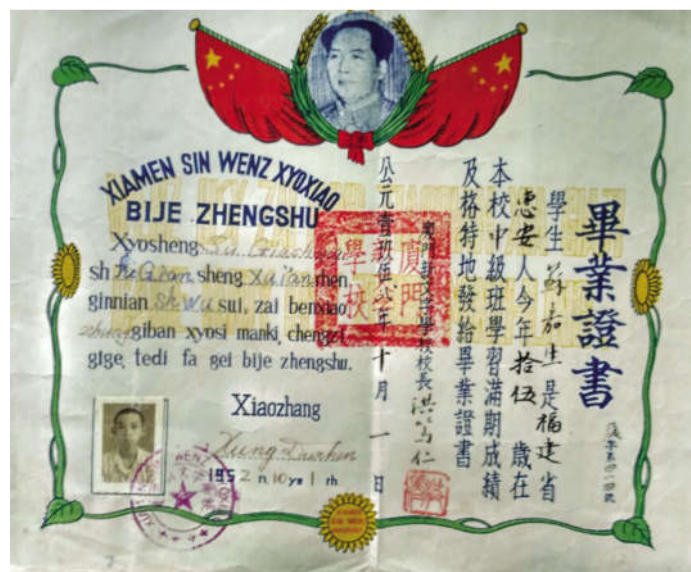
XIAMEN SIN WENZ XYOXIAO
BIJE ZHENGSHU

Xyosheng Su Giachu sh Fu Gian sheng Xai an ren ginnian shwu sui, zai benxiao zhunggiban xyosi manki chenggi gige, tedi fa gei bije zhengshu.

Xiaozhang
Xung Duzhen

1952 n 10 ye 1 rh

畢業證書

學生蘇嘉初是福建省惠安人今年拾伍歲在本校中級班學習滿期成績及格特地發給畢業證書

廈門新文字學校校長洪篤仁

公元壹玖伍貳年十月一日

廈門新文字學校

廈字第四一四號